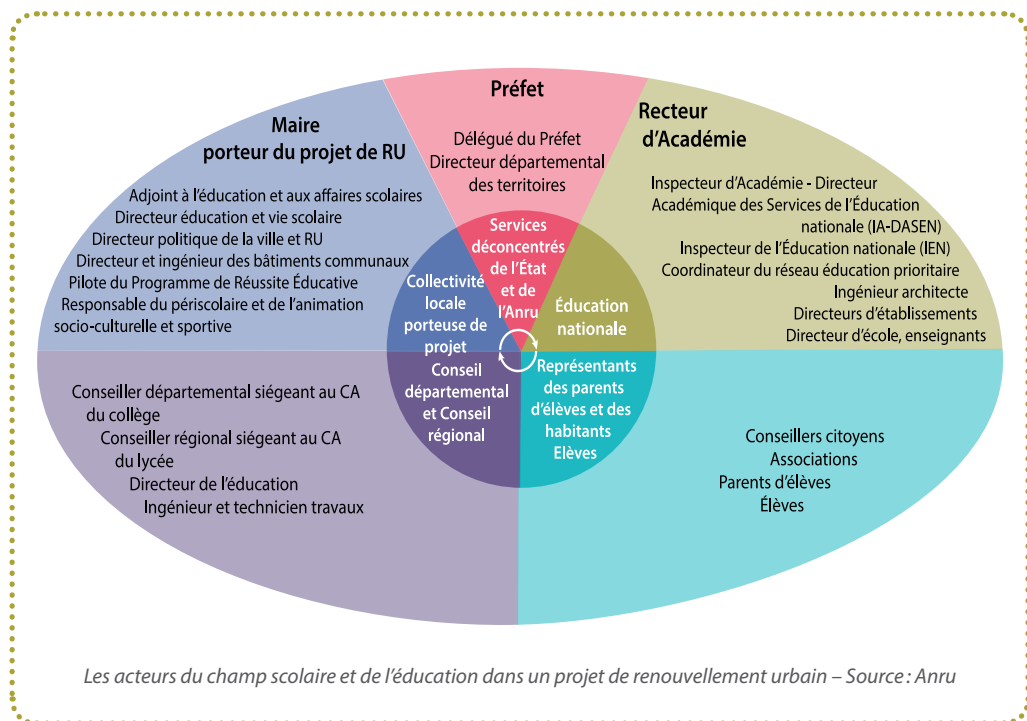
Préfet

Délégué du Préfet
Directeur départemental des territoires

Maire
porteur du projet de RU

Adjoint à l'éducation et aux affaires scolaires
Directeur éducation et vie scolaire
Directeur politique de la ville et RU
Directeur et ingénieur des bâtiments communaux
Pilote du Programme de Réussite Éducative
Responsable du périscolaire et de l'animation socio-culturelle et sportive

Recteur
d'Académie

Inspecteur d'Académie - Directeur Académique des Services de l'Éducation nationale (IA-DASEN)
Inspecteur de l'Éducation nationale (IEN)
Coordinateur du réseau éducation prioritaire
Ingénieur architecte
Directeurs d'établissements
Directeur d'école, enseignants

Services déconcentrés de l'État et de l'Anru

Collectivité locale porteuse de projet

Éducation nationale

Conseil départemental et Conseil régional

Représentants des parents d'élèves et des habitants
Elèves

Conseiller départemental siégeant au CA du collège
Conseiller régional siégeant au CA du lycée
Directeur de l'éducation
Ingénieur et technicien travaux

Conseillers citoyens
Associations
Parents d'élèves
Élèves

Les acteurs du champ scolaire et de l'éducation dans un projet de renouvellement urbain – Source : Anru